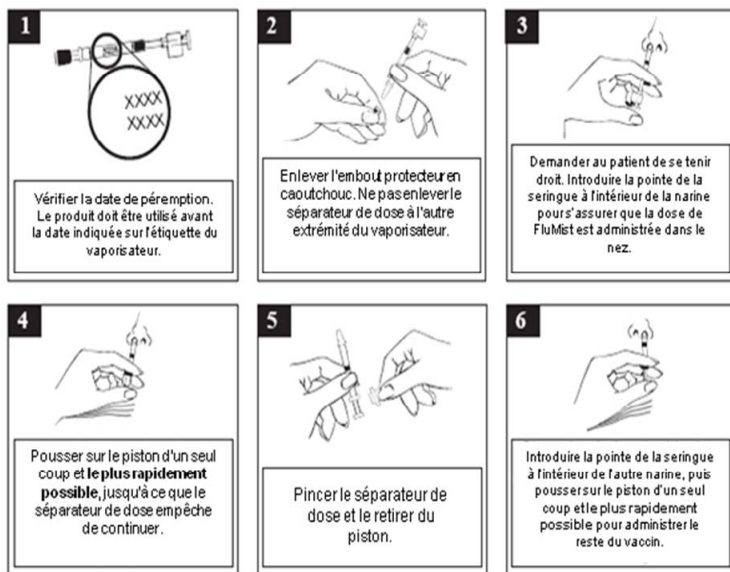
1

XXXX
XXXX

Vérifier la date de péremption. Le produit doit être utilisé avant la date indiquée sur l'étiquette du vaporisateur.

2

Enlever l'embout protecteur en caoutchouc. Ne pas enlever le séparateur de dose à l'autre extrémité du vaporisateur.

3

Demander au patient de se tenir droit. Introduire la pointe de la seringue à l'intérieur de la narine pour s'assurer que la dose de FluMist est administrée dans le nez.

4

Pousser sur le piston d'un seul coup et **le plus rapidement possible**, jusqu'à ce que le séparateur de dose empêche de continuer.

5

Pincer le séparateur de dose et le retirer du piston.

6

Introduire la pointe de la seringue à l'intérieur de l'autre narine, puis pousser sur le piston d'un seul coup et le plus rapidement possible pour administrer le reste du vaccin.